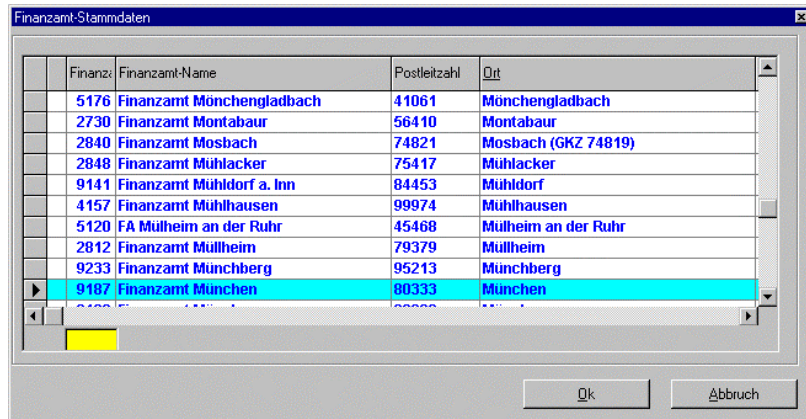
Finanzamt-Stammdaten

| | Finanz | Finanzamt-Name | Postleitzahl | Ort |
|---|---|---|---|---|
| | 5176 | Finanzamt Mönchengladbach | 41061 | Mönchengladbach |
| | 2730 | Finanzamt Montabaur | 56410 | Montabaur |
| | 2840 | Finanzamt Mosbach | 74821 | Mosbach (GKZ 74819) |
| | 2848 | Finanzamt Mühlacker | 75417 | Mühlacker |
| | 9141 | Finanzamt Mühldorf a. Inn | 84453 | Mühldorf |
| | 4157 | Finanzamt Mühlhausen | 99974 | Mühlhausen |
| | 5120 | FA Mülheim an der Ruhr | 45468 | Mülheim an der Ruhr |
| | 2812 | Finanzamt Müllheim | 79379 | Müllheim |
| | 9233 | Finanzamt Münchberg | 95213 | Münchberg |
| ▶ | 9187 | Finanzamt München | 80333 | München |
| | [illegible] | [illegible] | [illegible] | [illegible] |

Ok

Abbruch